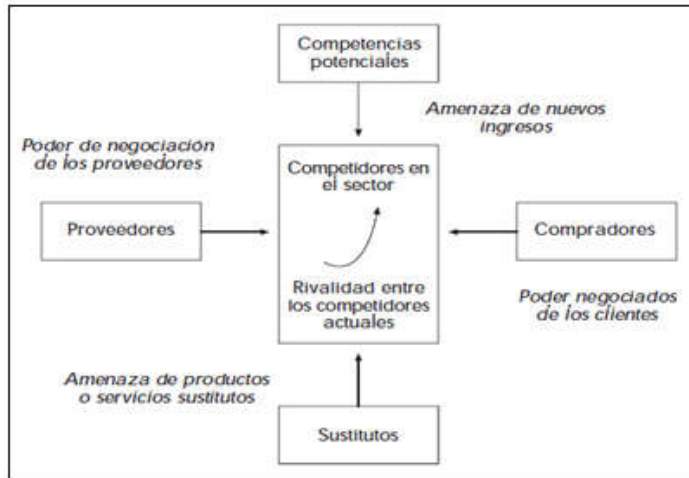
Competencias potenciales

Amenaza de nuevos ingresos

Poder de negociación de los proveedores

Competidores en el sector

Proveedores

Compradores

Rivalidad entre los competidores actuales

Poder negociados de los clientes

Amenaza de productos o servicios sustitutos

Sustitutos